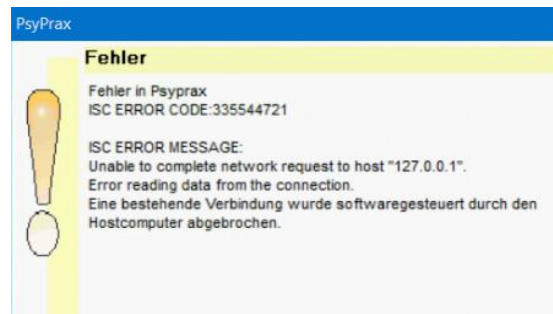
PsyPrax

Fehler

Fehler in Psyprax
ISC ERROR CODE:335544721

ISC ERROR MESSAGE:
Unable to complete network request to host "127.0.0.1".
Error reading data from the connection.
Eine bestehende Verbindung wurde softwaregesteuert durch den Hostcomputer abgebrochen.